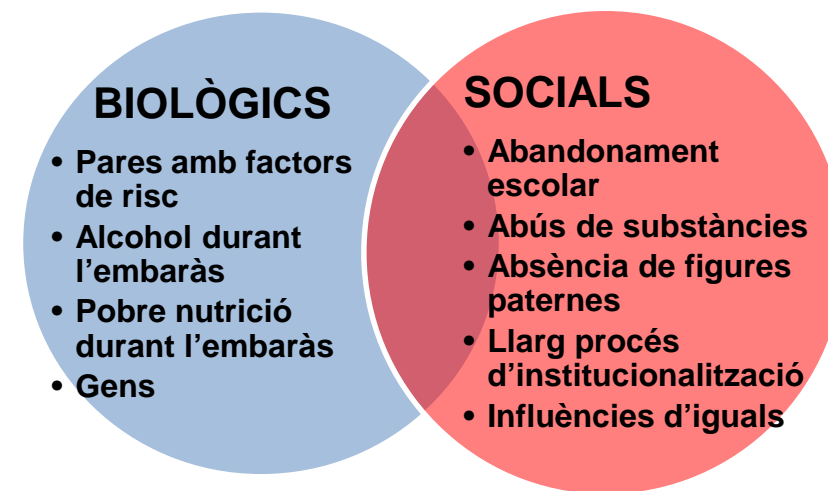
BIOLÒGICS

• Pares amb factors de risc
• Alcohol durant l’embaràs
• Pobre nutrició durant l’embaràs
• Gens

SOCIALS

• Abandonament escolar
• Abús de substàncies
• Absència de figures paternes
• Llarg procés d’institucionalització
• Influències d’iguals